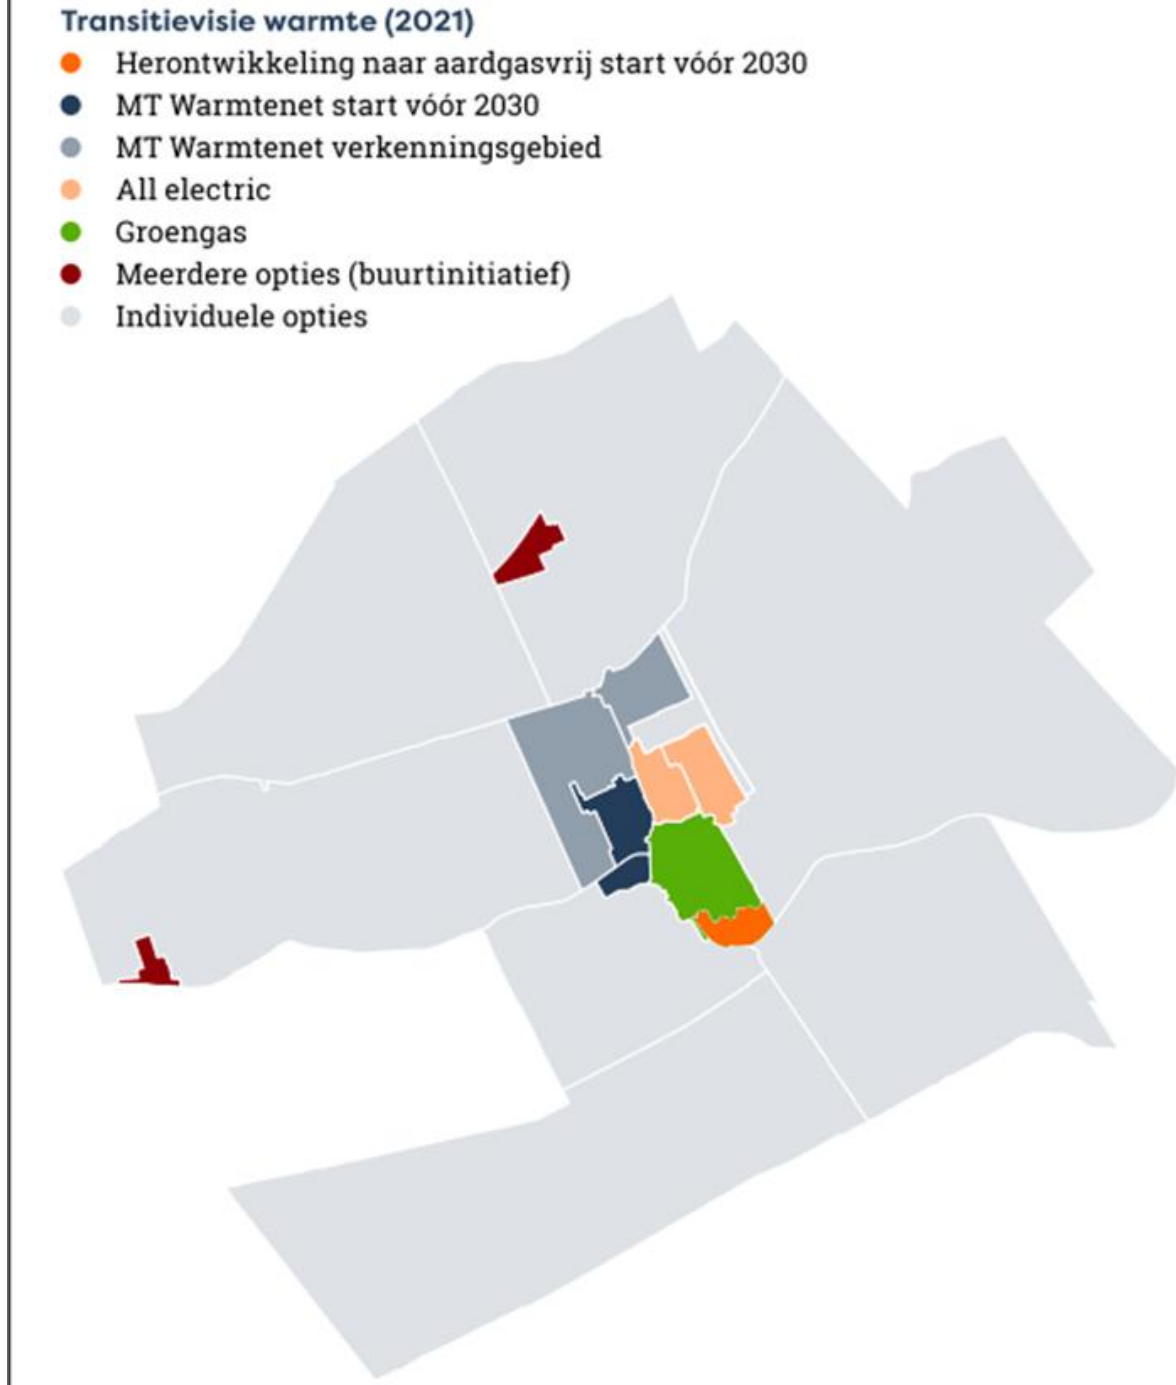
Transitievisie warmte (2021)
Herontwikkeling naar aardgasvrij start vóór 2030
MT Warmtenet start vóór 2030
MT Warmtenet verkenningsgebied
All electric
Groengas
Meerdere opties (buurtinitiatief)
Individuele opties